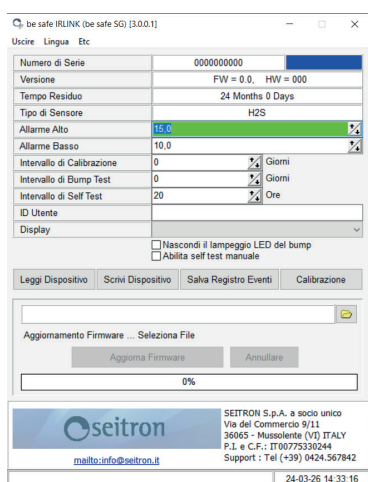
be safe IRLINK (be safe SG) [3.0.0.1]

Uscire Lingua Etc

| | |
|---|---|
| Numero di Serie | 0000000000 |
| Versione | FW = 0.0, HW = 000 |
| Tempo Residuo | 24 Months 0 Days |
| Tipo di Sensore | H2S |
| Allarme Alto | 15,0 |
| Allarme Basso | 10,0 |
| Intervallo di Calibrazione | 0 Giorni |
| Intervallo di Bump Test | 0 Giorni |
| Intervallo di Self Test | 20 Ore |
| ID Utente | |
| Display | |

Nascondi il lampeggio LED del bump
Abilita self test manuale

Leggi Dispositivo Scrivi Dispositivo Salva Registro Eventi Calibrazione

Aggiornamento Firmware ... Seleziona File

Aggiorna Firmware Annullare

0%

seitron

mailto:info@seitron.it

SEITRON S.p.A. a socio unico
Via del Commercio 9/11
36065 - Mussolente (VI) ITALY
P.I. e C.F.: IT00775330244
Support : Tel (+39) 0424.567842

24-03-26 14:33:16